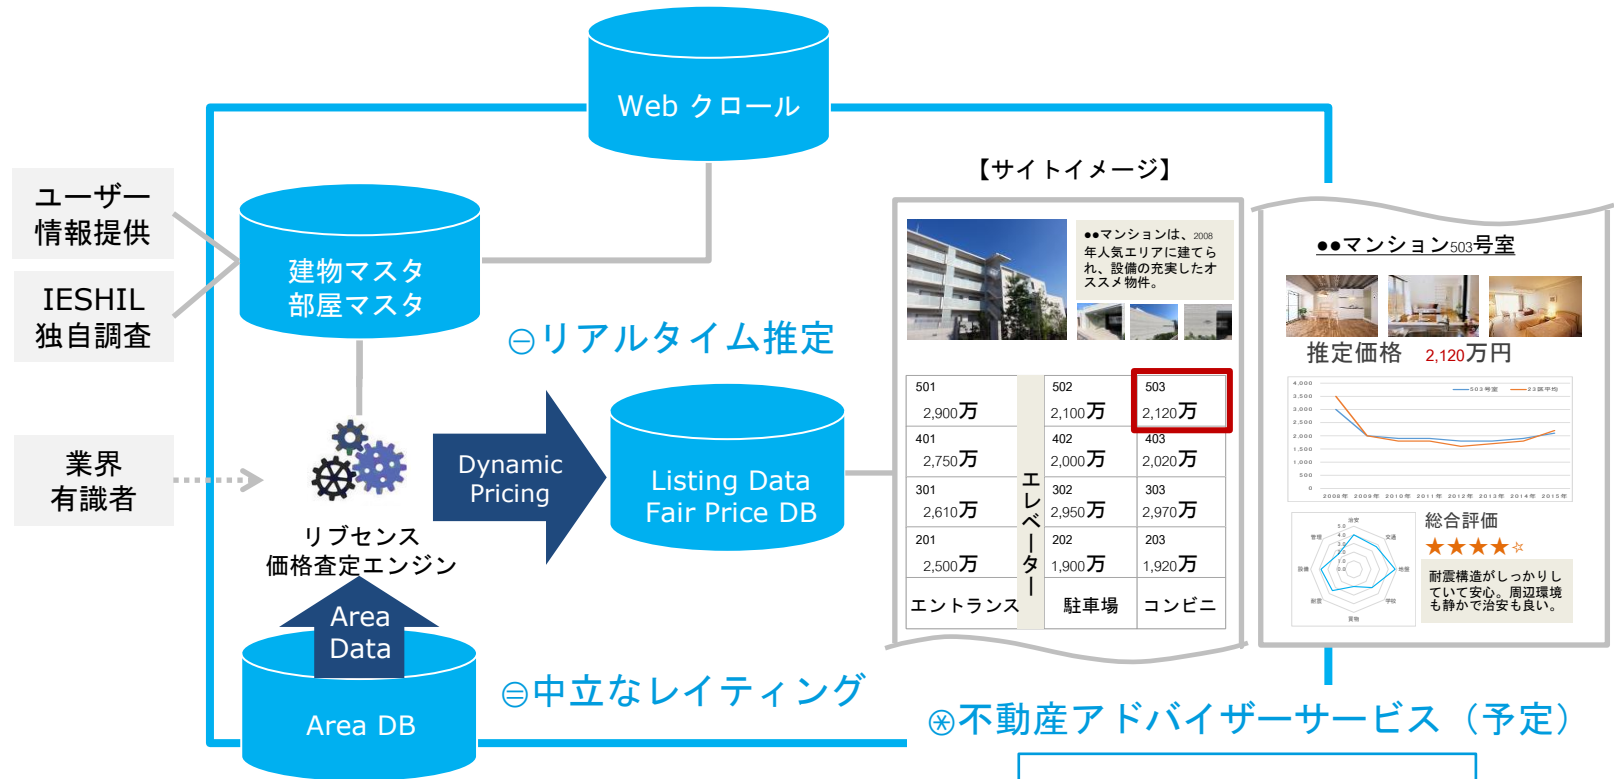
Web クロール

ユーザー
情報提供

IESHIL
独自調査

建物マスタ
部屋マスタ

㊀リアルタイム推定

業界
有識者

リブセンス
価格査定エンジン

Dynamic
Pricing

Listing Data
Fair Price DB

Area
Data

Area DB

㊀中立なレイティング

【サイトイメージ】

●●マンションは、2008年人気エリアに建てられ、設備の充実したオススメ物件。

| 501 2,900万 | エレベーター | 502 2,100万 | 503 2,120万 |
|---|---|---|---|
| 401 2,750万 | | 402 2,000万 | 403 2,020万 |
| 301 2,610万 | | 302 2,950万 | 303 2,970万 |
| 201 2,500万 | | 202 1,900万 | 203 1,920万 |
| エントランス | | 駐車場 | コンビニ |

●●マンション503号室

推定価格 2,120万円

4,000
3,500
3,000
2,500
2,000
1,500
1,000
500
0

503号室 23区平均

2008年 2009年 2010年 2011年 2012年 2013年 2014年 2015年

総合評価
★★★★☆

耐震構造がしっかりしていて安心。周辺環境も静かで治安も良い。

㊉不動産アドバイザーサービス（予定）